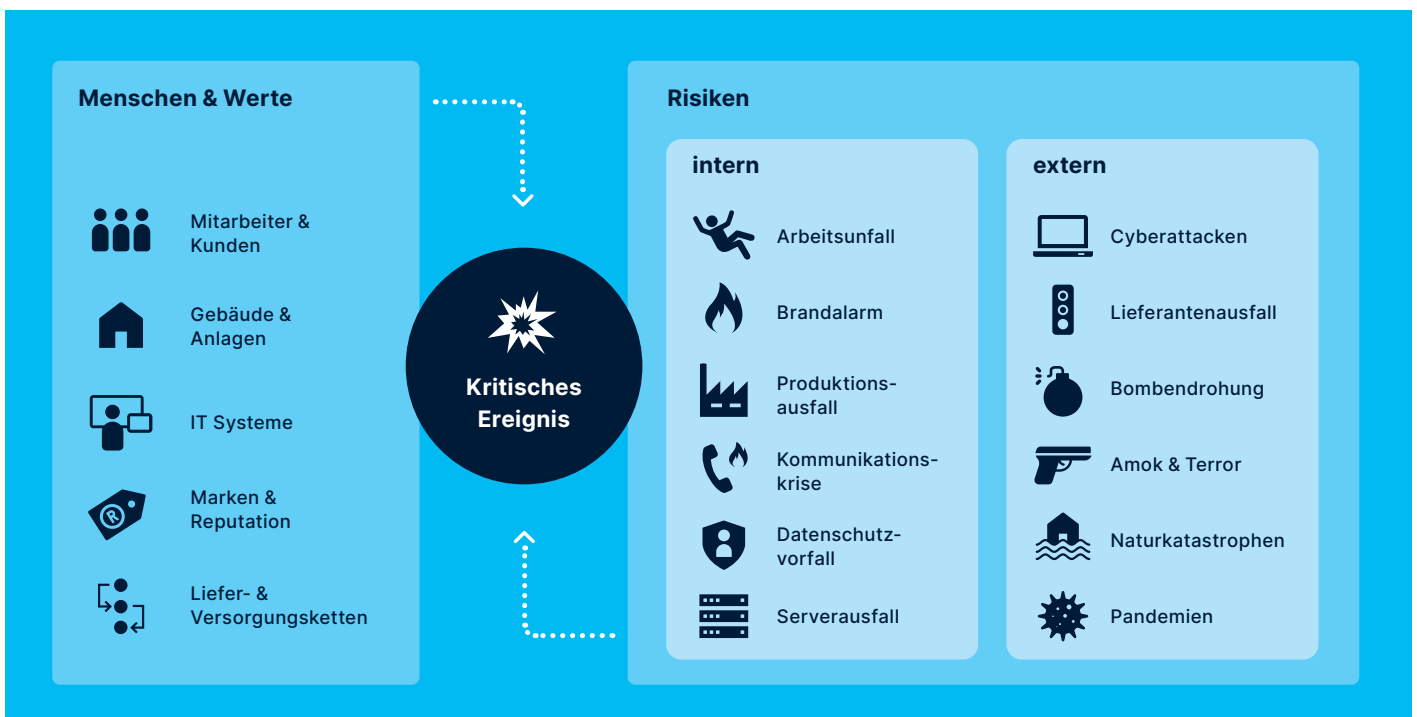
Menschen & Werte

Mitarbeiter & Kunden

Gebäude & Anlagen

IT Systeme

Marken & Reputation

Liefer- & Versorgungsketten

Kritisches Ereignis

Risiken

intern

Arbeitsunfall

Brandalarm

Produktionsausfall

Kommunikationskrise

Datenschutzvorfall

Serverausfall

extern

Cyberattacken

Lieferantenausfall

Bombendrohung

Amok & Terror

Naturkatastrophen

Pandemien